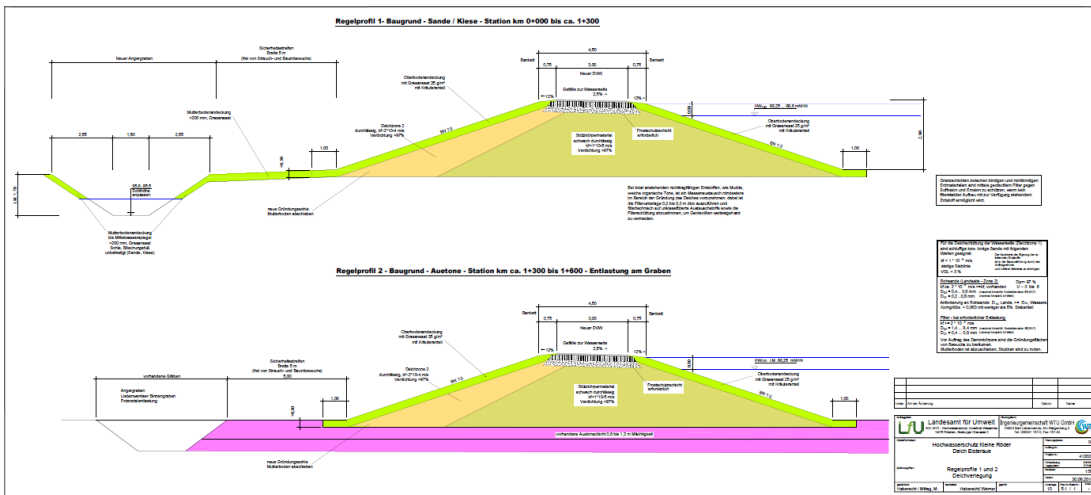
Regelprofil 1- Baugrund - Sande / Kiese - Station km 0+000 bis ca. 1+300

Neuer Angergraben

Schutzstreifen
Breite 5 m
(frei von Strauch- und Baumbewuchs)

4,50
0,75 3,00 0,75
Bankett Bankett
Neuer DVW
Gefälle zur Wasserseite 2,5%
12% 12%

Oberbodenandeckung mit Grasansaat 25 g/m² mit Kräuteranteil

Mutterbodenandeckung ≥200 mm, Grasansaat

2,55 1,50 2,55

Deichzone 2 durchlässig, kf=2*10-4 m/s Verdichtung >97%

Stützkörpermaterial schwach durchlässig kf=1*10-5 m/s Verdichtung >97%

Frostschutzschicht erforderlich

HW100 86,25 86,5 mHN

Oberbodenandeckung mit Grasansaat 25 g/m² mit Kräuteranteil

1,00

1,00

neue Gründungsebene Mutterboden abschieben

Mutterbodenandeckung bis Mittelwasserspiegel ≥200 mm, Grasansaat Sohle, Böschungsfuß unbefestigt (Sande, Kiese)

Bei lokal anstehenden nichttragfähigen Einlagerungen, wie Mudde, weiche organische Tone, ist ein Bodenaustausch mindestens im Bereich der Gründung des Deiches vorzunehmen, dabei ist die Filterstabilität zu berücksichtigen. Die Auskofferung ist mit Sand auszufüllen und Sickerschicht zur Verbesserung der Ausbauschichten sowie die Filterschüttung abzustimmen, um Geotextilien weitestgehend zu vermeiden.

Grenzschichten zwischen bindigen und nichtbindigen Erdmaterialien sind mittels geotextilem Filter gegen Suffosion und Erosion zu schützen, wenn kein filterstabiler Aufbau mit zur Verfügung stehendem Erdstoff ermöglicht wird.

Regelprofil 2 - Baugrund - Auetone - Station km ca. 1+300 bis 1+600 - Entlastung am Graben

4,50
0,75 3,00 0,75
Bankett Bankett
Neuer DVW
Gefälle zur Wasserseite 2,5%

Oberbodenandeckung mit Grasansaat 25 g/m² mit Kräuteranteil

Schutzstreifen Breite 5 m (frei von Strauch- und Baumbewuchs)

vorhandene Grabensohle

Angergraben Liebenwerdaer Binnengraben Frostschutzabdeckung

Deichzone 2 durchlässig, kf=2*10-4 m/s Verdichtung >97%

Stützkörpermaterial schwach durchlässig kf=1*10-5 m/s Verdichtung >97%

Frostschutzschicht erforderlich

Oberbodenandeckung mit Grasansaat 25 g/m² mit Kräuteranteil

vorhandene Aueschicht 0,6 bis 1,2 m Mächtigkeit

neue Gründungsebene Mutterboden abschieben

Landesamt für Umwelt
Ingenieurgemeinschaft WTU GmbH

Hochwasserschutz Kleine Röder
Deich Elsteraue

Regelprofile 1 und 2
Deichverlegung